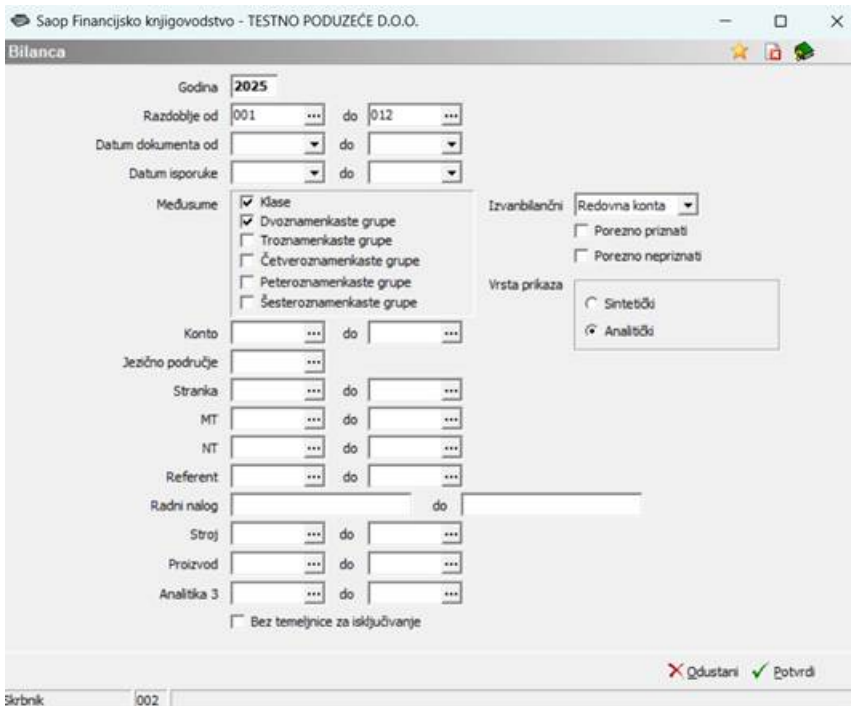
Saop Financijsko knjigovodstvo - TESTNO PODUZEĆE D.O.O.

Bilanca

Godina 2025

Razdoblje od 001 ... do 012 ...

Datum dokumenta od do

Datum isporuke do

Međusume
☑ Klase
☑ Dvoznamenkaste grupe
☐ Troznamenkaste grupe
☐ Četveroznamenkaste grupe
☐ Peteroznamenkaste grupe
☐ Šesteroznamenkaste grupe

Izvanbilančni Redovna konta
☐ Porezno priznati
☐ Porezno nepriznati

Vrsta prikaza
○ Sintetički
● Analitički

Konto ... do ...

Jezično područje ...

Stranka ... do ...

MT ... do ...

NT ... do ...

Referent ... do ...

Radni nalog do

Stroj ... do ...

Proizvod ... do ...

Analitika 3 ... do ...

☐ Bez temeljnice za isključivanje

Odustani Potvrdi

Skrbnik 002